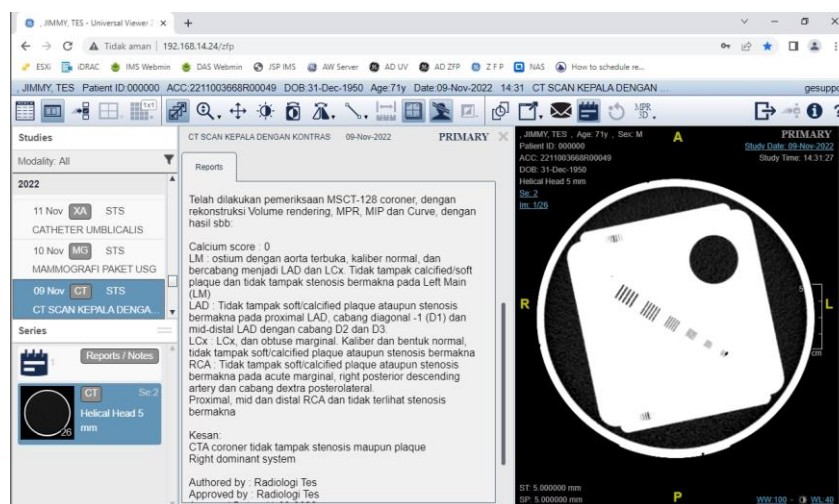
JIMMY, TES - Universal Viewer
Tidak aman | 192.168.14.24/zfp
ESXi iDRAC IMS Webmin DAS Webmin JSP IMS AW Server AD UV AD ZFP ZFP NAS How to schedule re...
JIMMY, TES Patient ID:000000 ACC:2211003668R00049 DOB:31-Dec-1950 Age:71y Date:09-Nov-2022 14:31 CT SCAN KEPALA DENGAN ... gesuppo

Studies
Modality: All
2022
11 Nov XA STS
CATHETER UMBLICALIS
10 Nov MG STS
MAMMOGRAFI PAKET USG
09 Nov CT STS
CT SCAN KEPALA DENGA...
Series
Reports / Notes
CT Se:2
Helical Head 5 mm
26

CT SCAN KEPALA DENGAN KONTRAS 09-Nov-2022 PRIMARY
Reports

Telah dilakukan pemeriksaan MSCT-128 coroner, dengan rekonstruksi Volume rendering, MPR, MIP dan Curve, dengan hasil sbb:

Calcium score : 0
LM : ostium dengan aorta terbuka, kaliber normal, dan bercabang menjadi LAD dan LCx. Tidak tampak calcified/soft plaque dan tidak tampak stenosis bermakna pada Left Main (LM)
LAD : Tidak tampak soft/calcified plaque ataupun stenosis bermakna pada proximal LAD, cabang diagonal -1 (D1) dan mid-distal LAD dengan cabang D2 dan D3.
LCx : LCx, dan obtuse marginal. Kaliber dan bentuk normal, tidak tampak soft/calcified plaque ataupun stenosis bermakna
RCA : Tidak tampak soft/calcified plaque ataupun stenosis bermakna pada acute marginal, right posterior descending artery dan cabang dextra posterolateral.
Proximal, mid dan distal RCA dan tidak terlihat stenosis bermakna

Kesan:
CTA coroner tidak tampak stenosis maupun plaque
Right dominant system

Authored by : Radiologi Tes
Approved by : Radiologi Tes

JIMMY, TES , Age: 71y , Sex: M
Patient ID: 000000
ACC: 2211003668R00049
DOB: 31-Dec-1950
Helical Head 5 mm
Se: 2
Im: 1/26
A
PRIMARY
Study Date: 09-Nov-2022
Study Time: 14:31:27
R
L
P
ST: 5.000000 mm
SP: 5.000000 mm
WW:100 - WL:40